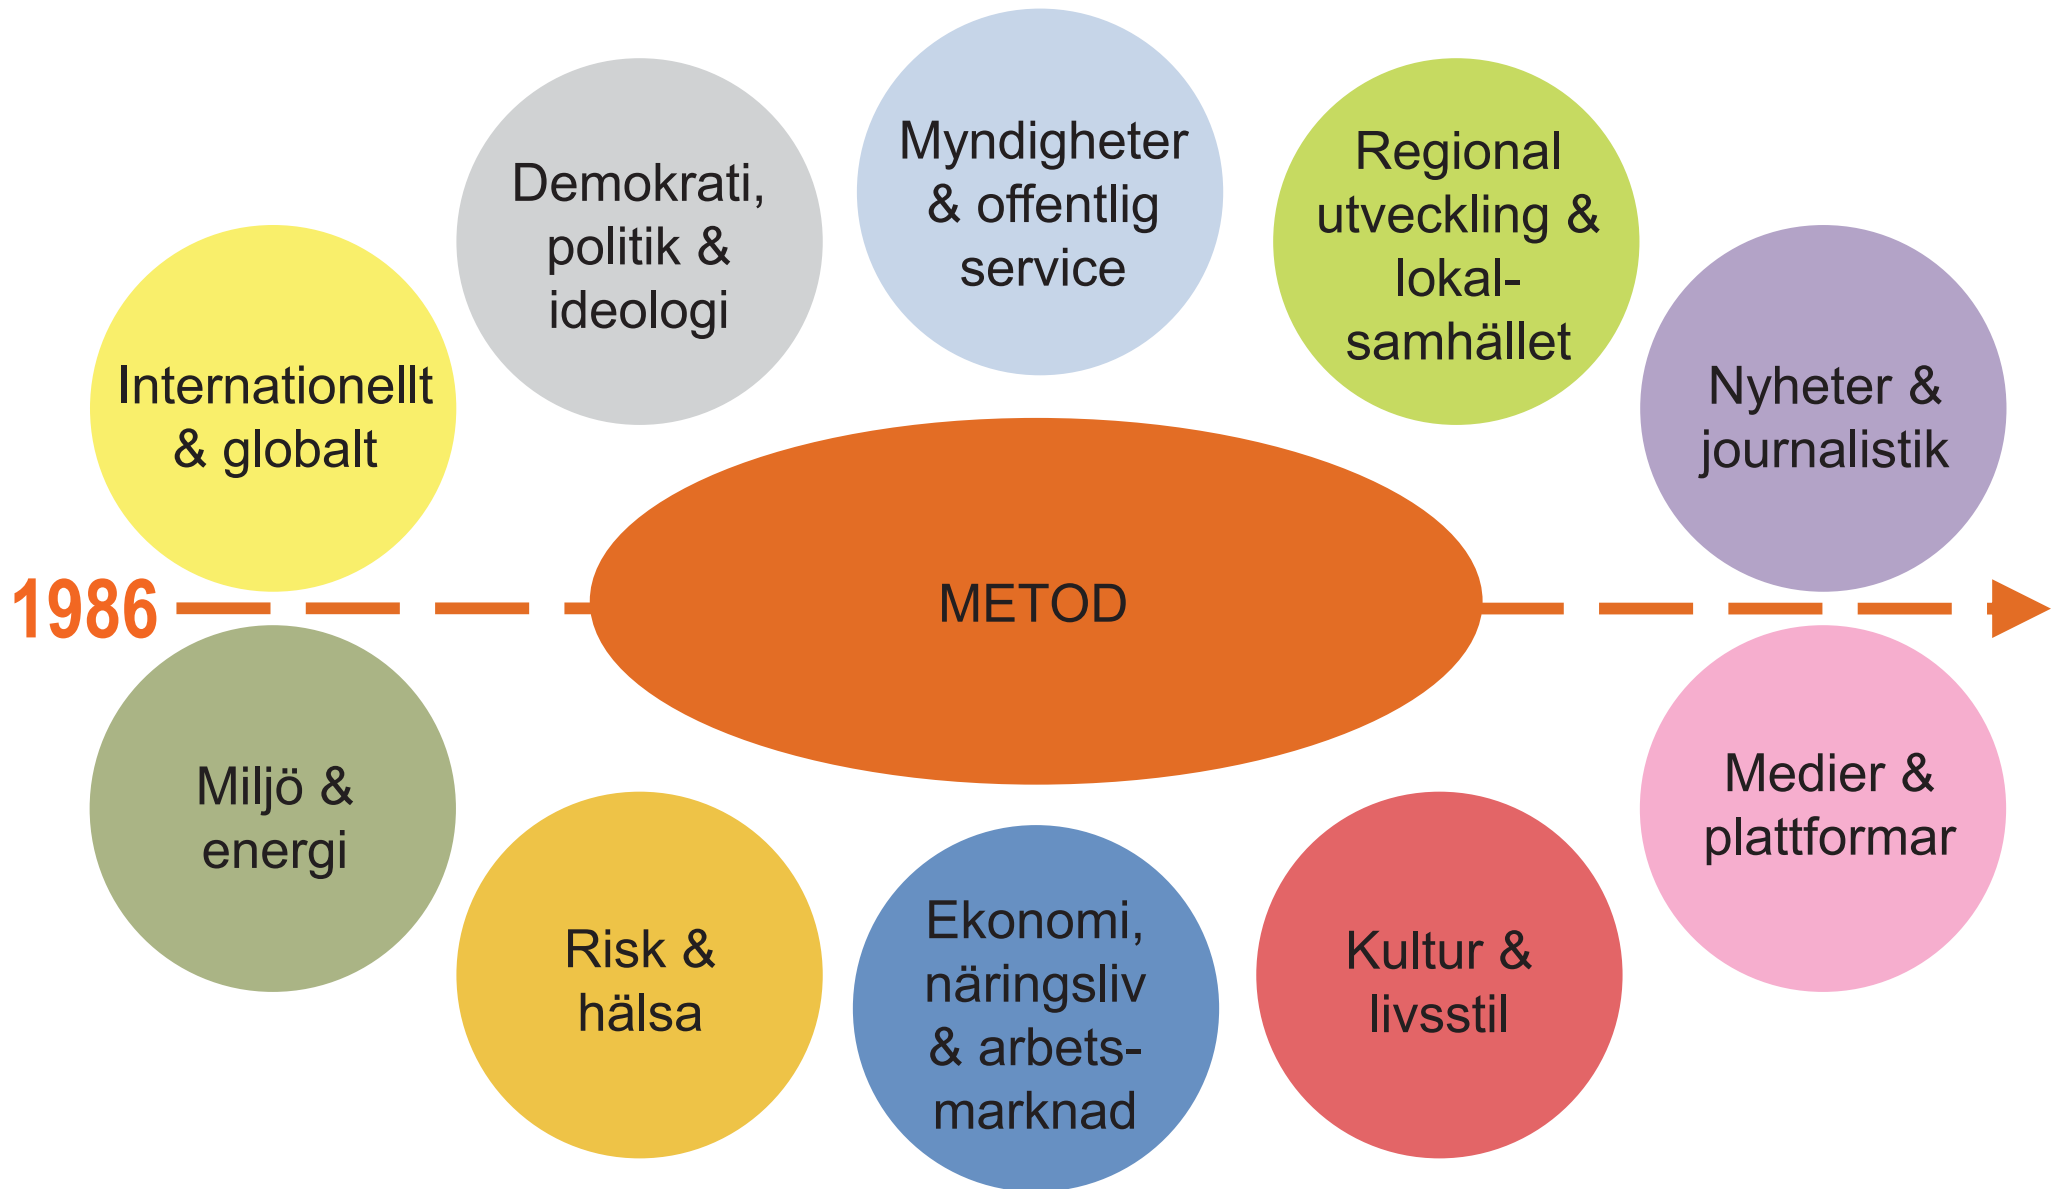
Internationellt & globalt

Demokrati, politik & ideologi

Myndigheter & offentlig service

Regional utveckling & lokalsamhället

Nyheter & journalistik

1986

METOD

Miljö & energi

Risk & hälsa

Ekonomi, näringsliv & arbetsmarknad

Kultur & livsstil

Medier & plattformar